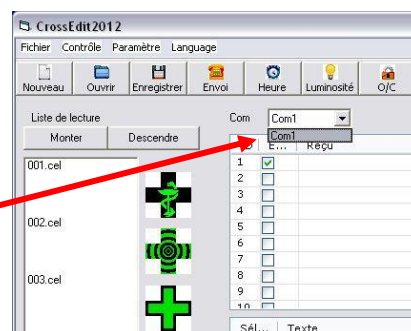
CrossEdit2012
Fichier Contrôle Paramètre Language
Nouveau Ouvrir Enregistrer Envoi Heure Luminosité O/C
Liste de lecture
Monter Descendre
Com Com1
Com1
E... Reçu
001.cel
002.cel
003.cel
1
2
3
4
5
6
7
8
9
10
Sél... Texte